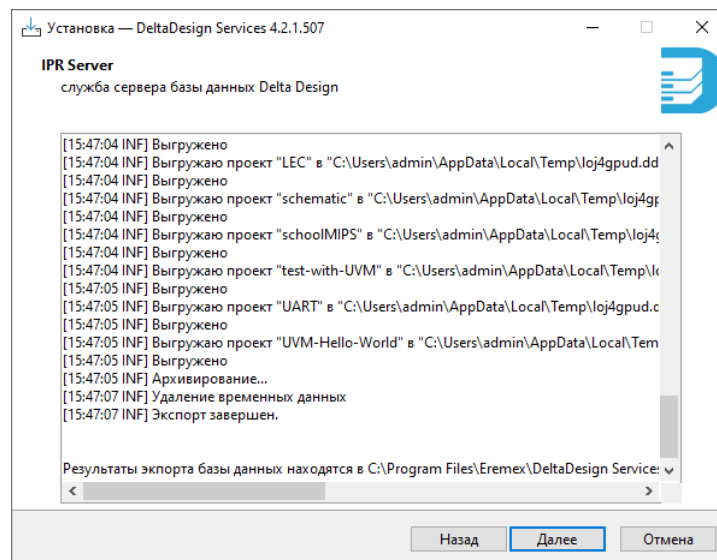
Установка — DeltaDesign Services 4.2.1.507

IPR Server
служба сервера базы данных Delta Design

[15:47:04 INF] Выгружено
[15:47:04 INF] Выгружаю проект "LEC" в "C:\Users\admin\AppData\Local\Temp\loj4gpud.dd
[15:47:04 INF] Выгружено
[15:47:04 INF] Выгружаю проект "schematic" в "C:\Users\admin\AppData\Local\Temp\loj4gp
[15:47:04 INF] Выгружено
[15:47:04 INF] Выгружаю проект "schoolMIPS" в "C:\Users\admin\AppData\Local\Temp\loj4g
[15:47:04 INF] Выгружено
[15:47:04 INF] Выгружаю проект "test-with-UVM" в "C:\Users\admin\AppData\Local\Temp\lo
[15:47:05 INF] Выгружено
[15:47:05 INF] Выгружаю проект "UART" в "C:\Users\admin\AppData\Local\Temp\loj4gpud.c
[15:47:05 INF] Выгружено
[15:47:05 INF] Выгружаю проект "UVM-Hello-World" в "C:\Users\admin\AppData\Local\Temp
[15:47:05 INF] Выгружено
[15:47:05 INF] Архивирование...
[15:47:07 INF] Удаление временных данных
[15:47:07 INF] Экспорт завершен.

Результаты экпорта базы данных находятся в C:\Program Files\Eremex\DeltaDesign Services

Назад
Далее
Отмена